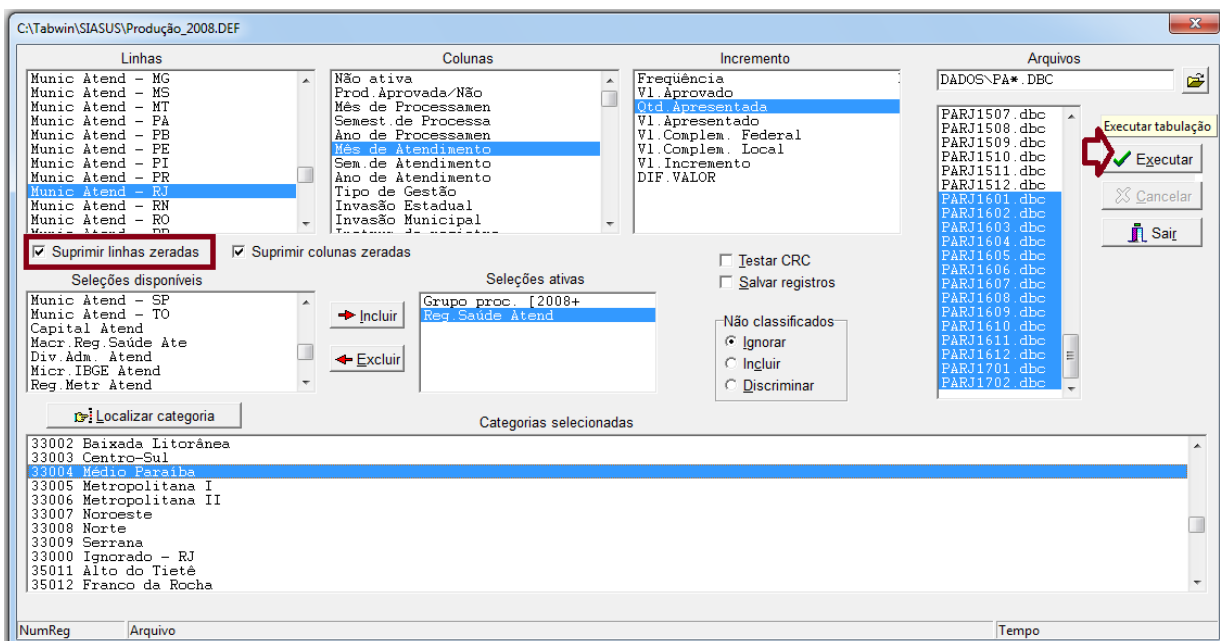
C:\Tabwin\SIASUS\Produção_2008.DEF

Linhas
Munic Atend - MG
Munic Atend - MS
Munic Atend - MT
Munic Atend - PA
Munic Atend - PB
Munic Atend - PE
Munic Atend - PI
Munic Atend - PR
Munic Atend - RJ
Munic Atend - RN
Munic Atend - RO

Colunas
Não ativa
Prod.Aprovada/Não
Mês de Processamen
Semest.de Processa
Ano de Processamen
Mês de Atendimento
Sem.de Atendimento
Ano de Atendimento
Tipo de Gestão
Invasão Estadual
Invasão Municipal

Incremento
Freqüência
Vl.Aprovado
Qtd.Apresentada
Vl.Apresentado
Vl.Complem. Federal
Vl.Complem. Local
Vl.Incremento
DIF.VALOR

Arquivos
DADOS\PA*.DBC
PARJ1507.dbc
PARJ1508.dbc
PARJ1509.dbc
PARJ1510.dbc
PARJ1511.dbc
PARJ1512.dbc
PARJ1601.dbc
PARJ1602.dbc
PARJ1603.dbc
PARJ1604.dbc
PARJ1605.dbc
PARJ1606.dbc
PARJ1607.dbc
PARJ1608.dbc
PARJ1609.dbc
PARJ1610.dbc
PARJ1611.dbc
PARJ1612.dbc
PARJ1701.dbc
PARJ1702.dbc

Executar tabulação
Executar
Cancelar
Sair

Suprimir linhas zeradas
Suprimir colunas zeradas
Testar CRC
Salvar registros

Seleções disponíveis
Munic Atend - SP
Munic Atend - TO
Capital Atend
Macr.Reg.Saúde Ate
Div.Adm. Atend
Micr.IBGE Atend
Reg.Metr Atend

Incluir
Excluir

Seleções ativas
Grupo proc. [2008+
Reg.Saúde Atend

Não classificados
Ignorar
Incluir
Discriminar

Localizar categoria

Categorias selecionadas
33002 Baixada Litorânea
33003 Centro-Sul
33004 Médio Paraíba
33005 Metropolitana I
33006 Metropolitana II
33007 Noroeste
33008 Norte
33009 Serrana
33000 Ignorado - RJ
35011 Alto do Tietê
35012 Franco da Rocha

NumReg
Arquivo
Tempo